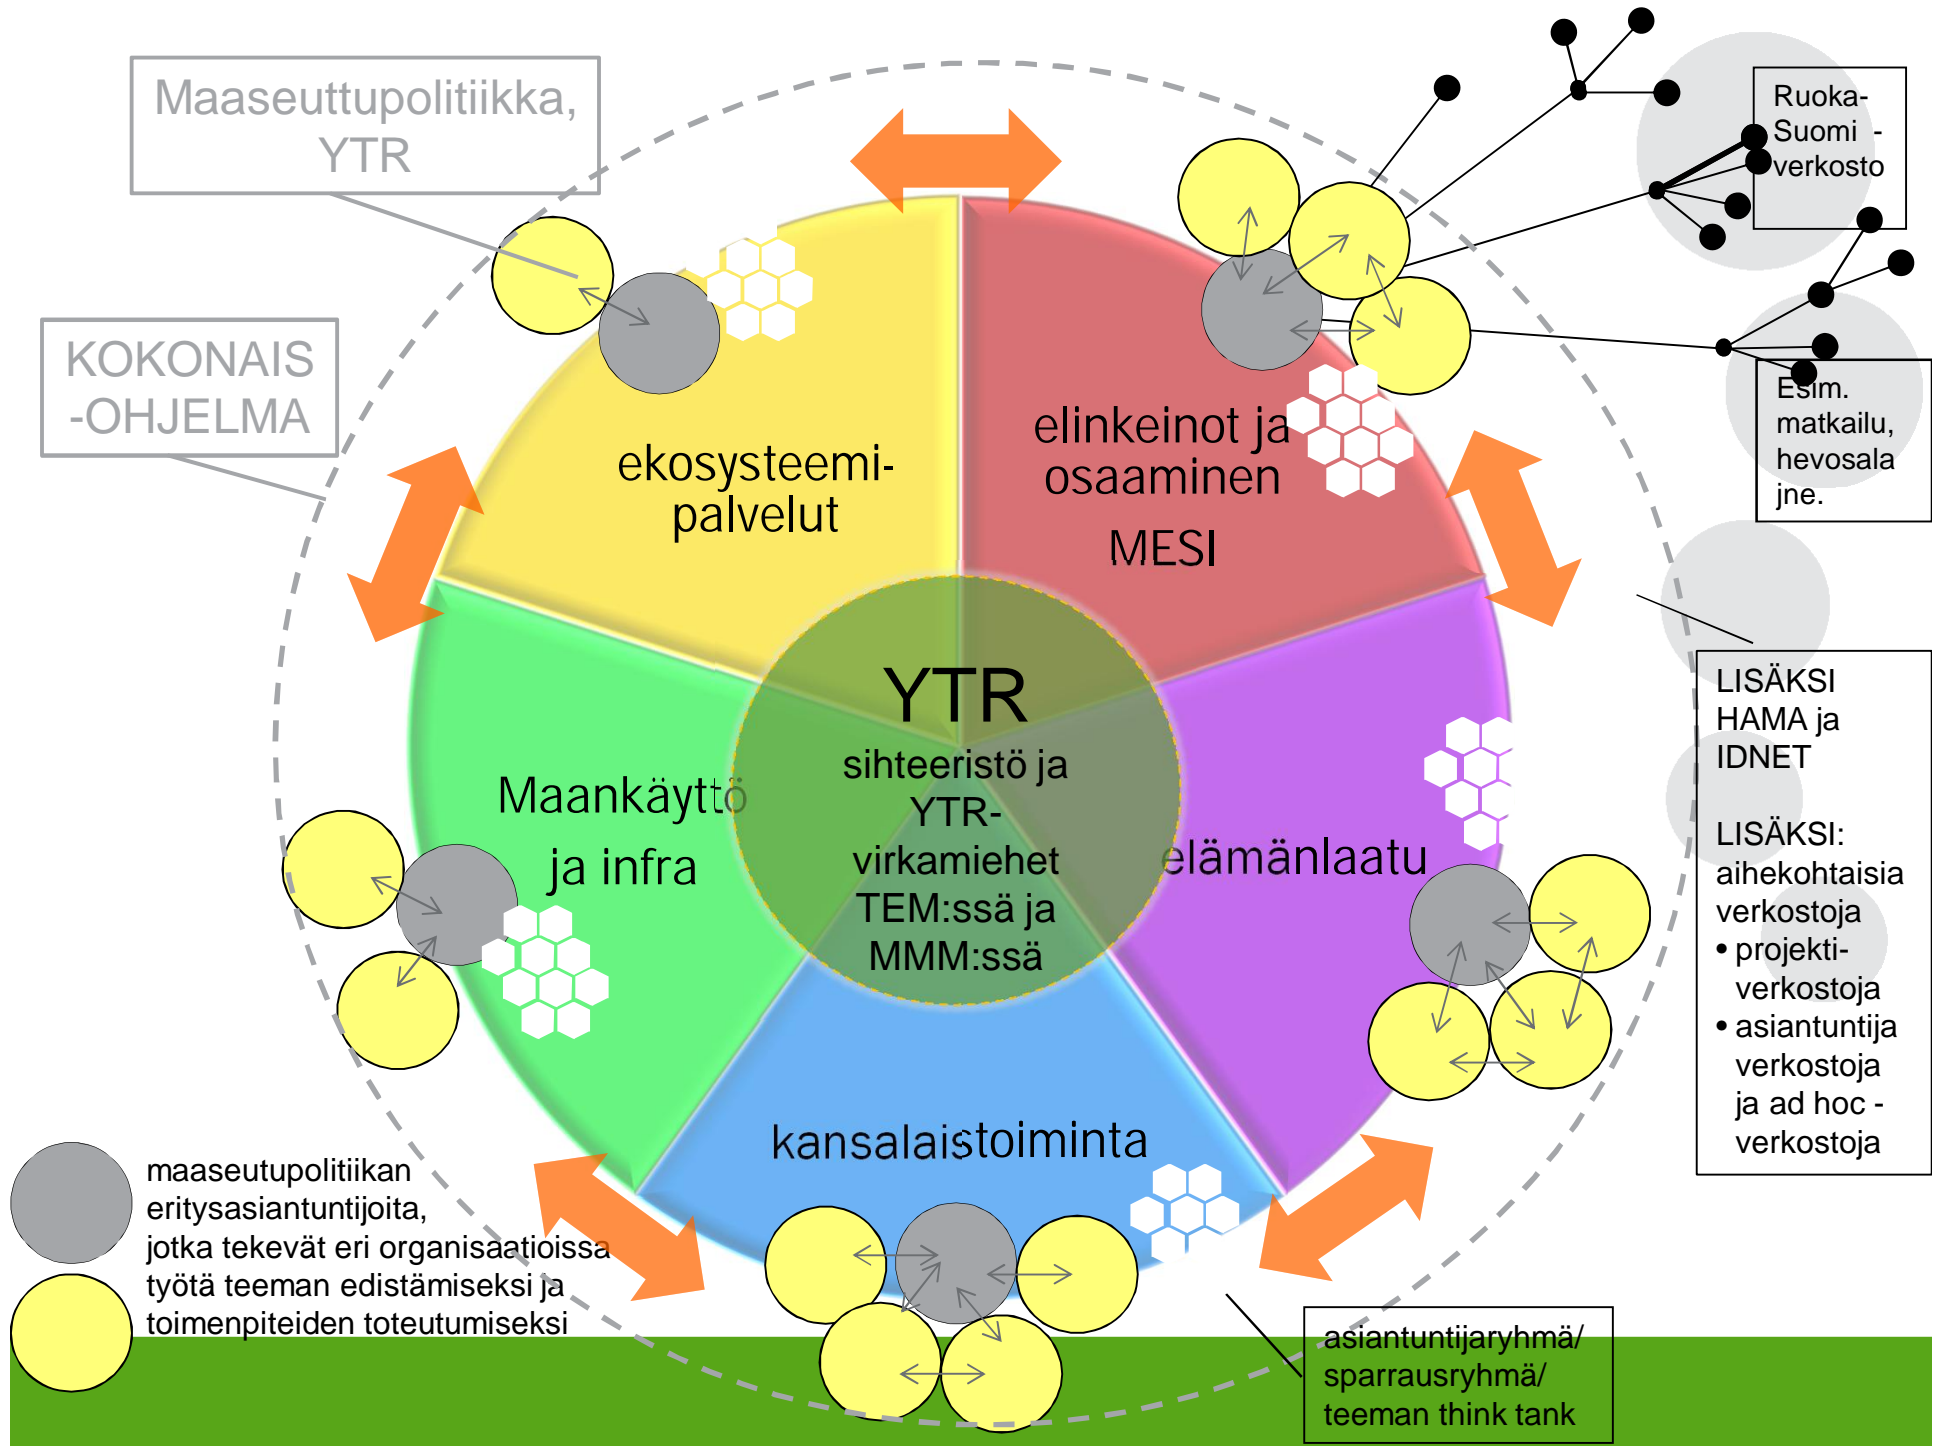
Maaseuttupolitiikka, YTR

KOKONAIS -OHJELMA

Ruoka-Suomi - verkosto

Esim. matkailu, hevosala jne.

ekosysteemi-palvelut

elinkeinot ja osaaminen

MESI

YTR

sihteeristö ja YTR-virkamiehet TEM:ssä ja MMM:ssä

Maankäyttö ja infra

elämänlaatu

kansalaistoiminta

LISÄKSI HAMA ja IDNET

LISÄKSI: aihekohtaisia verkostoja
• projekti-verkostoja
• asiantuntija verkostoja ja ad hoc -verkostoja

maaseutupolitiikan erityisasiantuntijoita, jotka tekevät eri organisaatioissa työtä teeman edistämiseksi ja toimenpiteiden toteutumiseksi

asiantuntijaryhmä/ sparrausryhmä/ teeman think tank